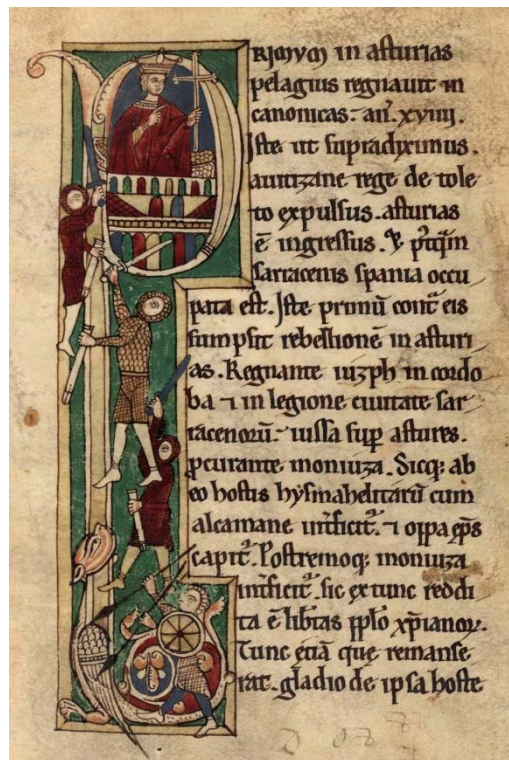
Rimum in asturias pelagius regnauit in canonicas. an. xviii. Iste ut supradiximus. auitizane rege de toleto expulsus. asturias e ingressus. & postqm sarracenis spania occupata est. Iste primu contra eis sumpsit rebellione in asturias. Regnante iuzph in cordoba. et in legione ciuitate sarracenorum. iussa sup astures. pcurante moniuza. Sicq; ab eo hostis hysmahelitaru cum alcamane interfecit. et oppa eps capit. Postremoq; moniuza interficit. sic ex tunc reddita e libtas ppło xpianor. Tunc etia que remanserat. gladio de ipsa hoste